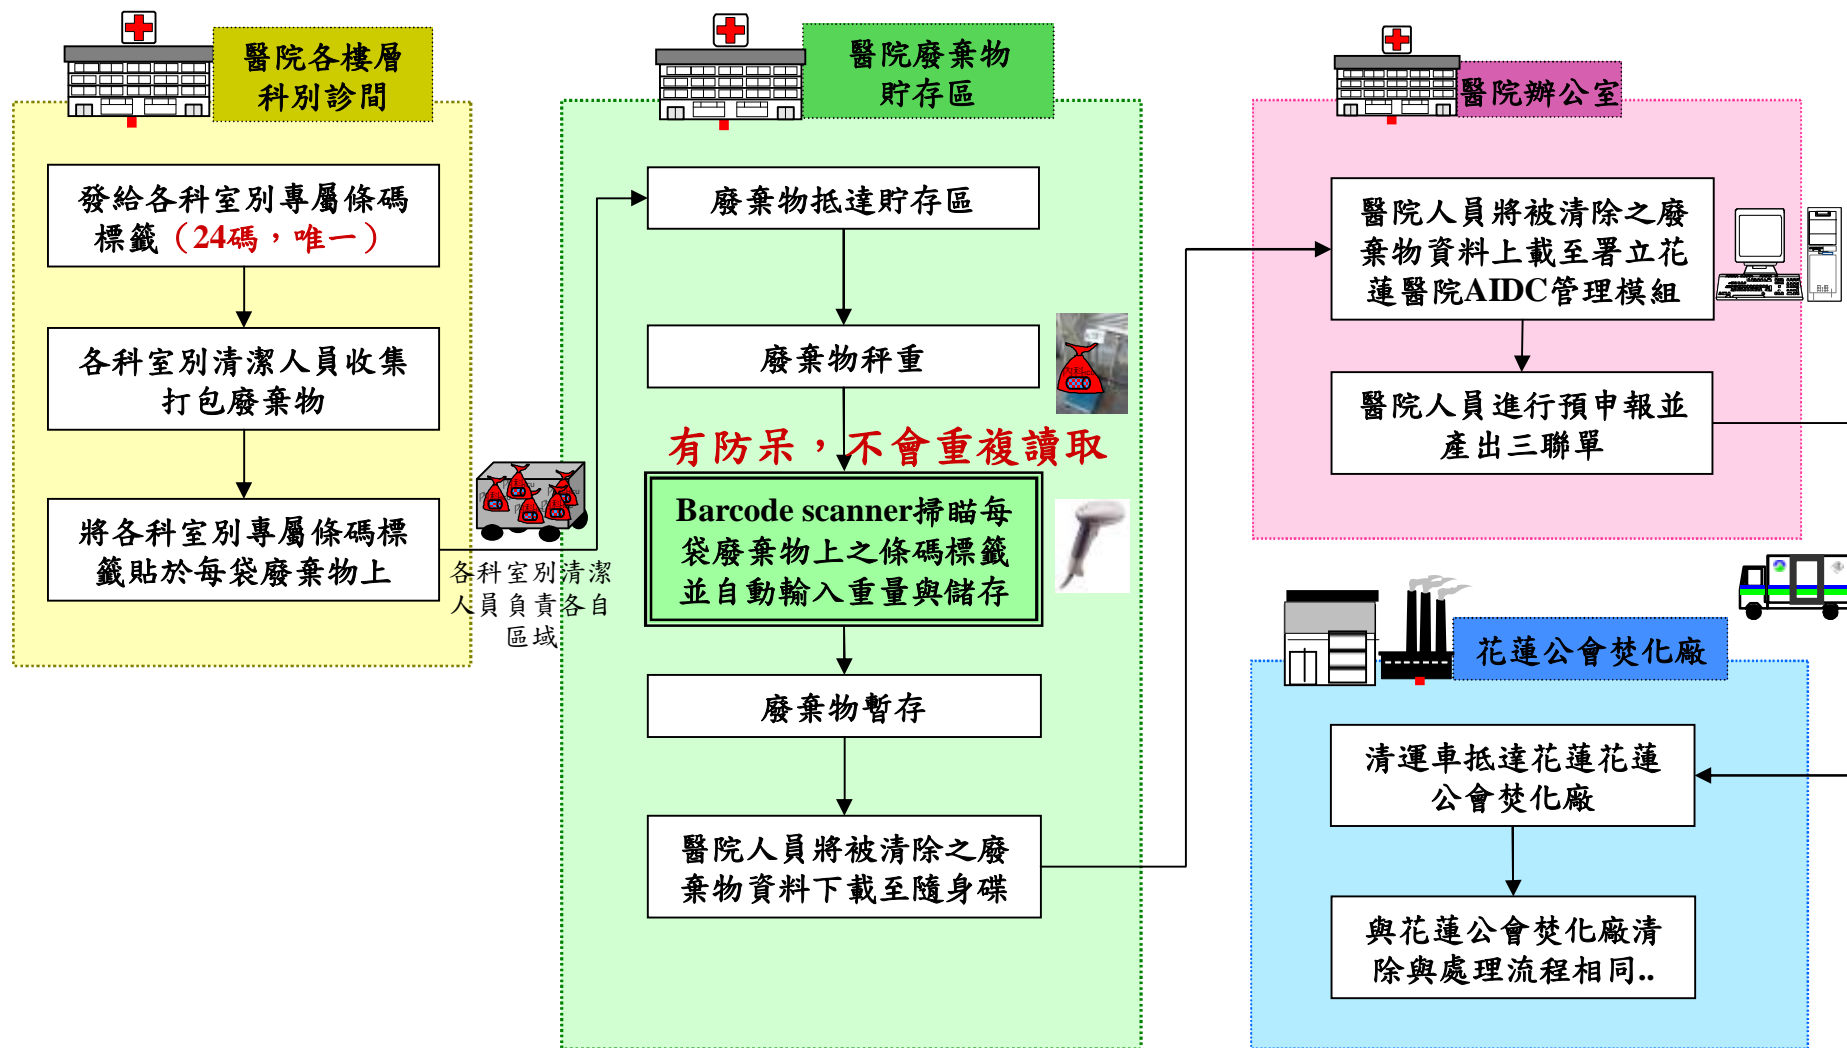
醫院各樓層科別診間

發給各科室別專屬條碼標籤（24碼，唯一）

各科室別清潔人員收集打包廢棄物

將各科室別專屬條碼標籤貼於每袋廢棄物上

各科室別清潔人員負責各自區域

醫院廢棄物貯存區

廢棄物抵達貯存區

廢棄物秤重

有防呆，不會重複讀取

Barcode scanner掃瞄每袋廢棄物上之條碼標籤並自動輸入重量與儲存

廢棄物暫存

醫院人員將被清除之廢棄物資料下載至隨身碟

醫院辦公室

醫院人員將被清除之廢棄物資料上載至署立花蓮醫院AIDC管理模組

醫院人員進行預申報並產出三聯單

花蓮公會焚化廠

清運車抵達花蓮花蓮公會焚化廠

與花蓮公會焚化廠清除與處理流程相同..